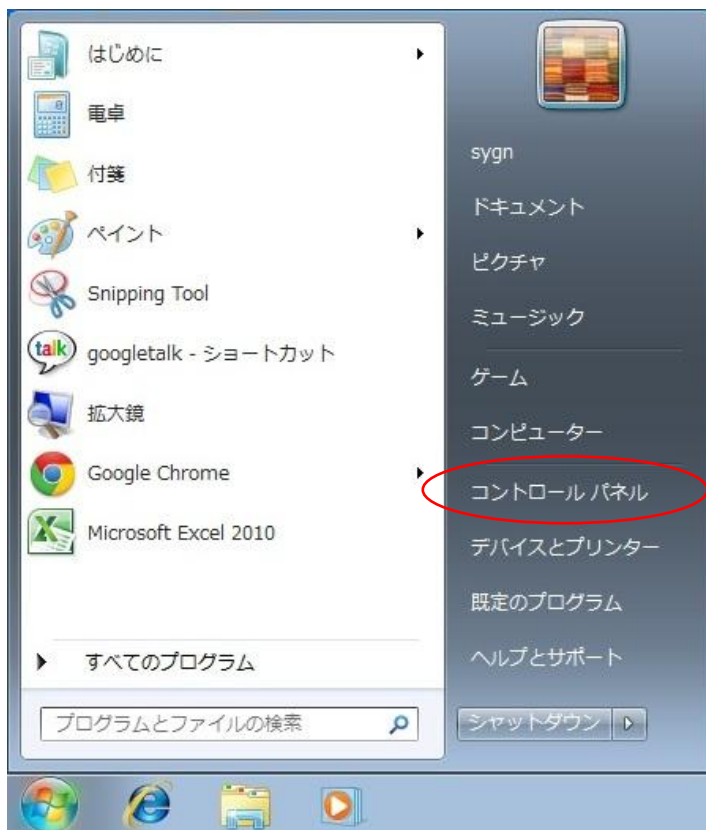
はじめに
電卓
付箋
ペイント
Snipping Tool
talk googletalk - ショートカット
拡大鏡
Google Chrome
Microsoft Excel 2010
すべてのプログラム
プログラムとファイルの検索

sygn
ドキュメント
ピクチャ
ミュージック
ゲーム
コンピューター
コントロール パネル
デバイスとプリンター
既定のプログラム
ヘルプとサポート
シャットダウン